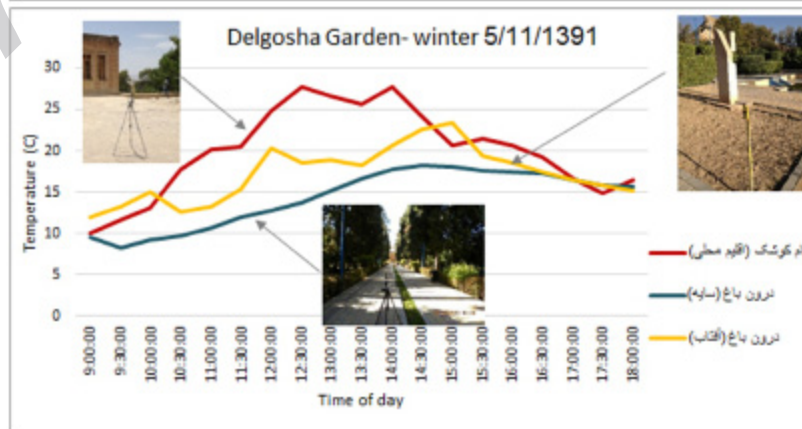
Delgosha Garden- winter 5/11/1391

30
25
20
15
10
5
0

Temperature (C)

9:00:00
9:30:00
10:00:00
10:30:00
11:00:00
11:30:00
12:00:00
12:30:00
13:00:00
13:30:00
14:00:00
14:30:00
15:00:00
15:30:00
16:00:00
16:30:00
17:00:00
17:30:00
18:00:00

Time of day

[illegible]ام کوشک (اقلیم محلی)
درون باغ (سایه)
درون باغ (آفتاب)